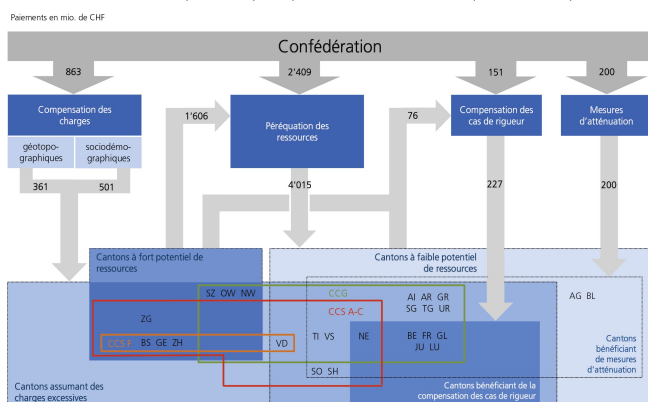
Paiements en mio. de CHF

Confédération

863

2'409

151

200

Compensation des charges

géotopo-graphiques

sociodémo-graphiques

361

501

1'606

Péréquation des ressources

76

Compensation des cas de rigueur

Mesures d'atténuation

4'015

227

200

Cantons à fort potentiel de ressources

Cantons à faible potentiel de ressources

SZ OW NW

CCG

AI AR GR
SG TG UR

AG BL

ZG

CCS A-C

TI VS

NE

BE FR GL
JU LU

Cantons bénéficiant de mesures d'atténuation

CCCF BS GE ZH

VD

SO SH

Cantons assumant des charges excessives

Cantons bénéficiant de la compensation des cas de rigueur